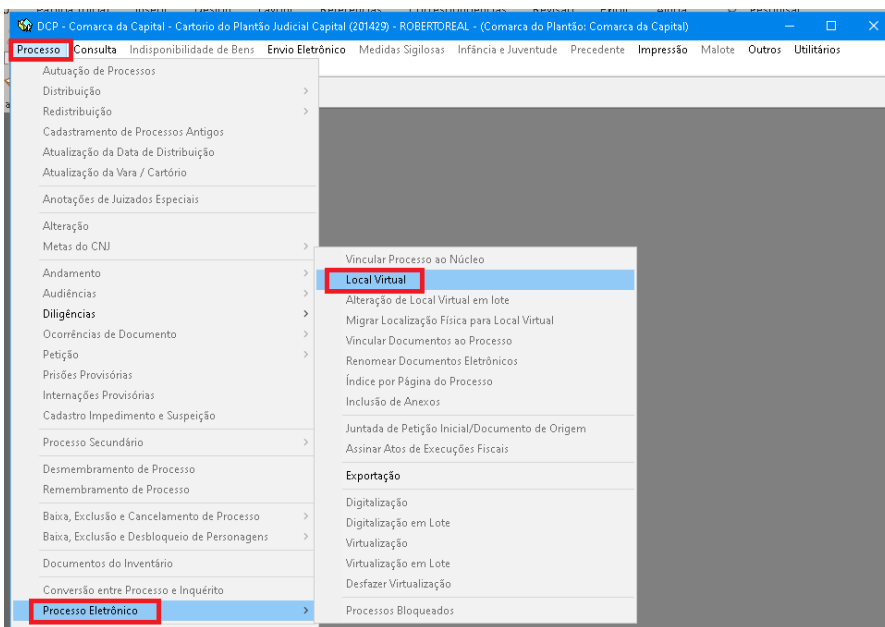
DCP - Comarca da Capital - Cartorio do Plantão Judicial Capital (201429) - ROBERTOREAL - (Comarca do Plantão: Comarca da Capital)

Processo Consulta Indisponibilidade de Bens Envio Eletrônico Medidas Sigilosas Infância e Juventude Precedente Impressão Malote Outros Utilitários

Autuação de Processos
Distribuição
Redistribuição
Cadastramento de Processos Antigos
Atualização da Data de Distribuição
Atualização da Vara / Cartório
Anotações de Juizados Especiais
Alteração
Metas do CNJ
Andamento
Audiências
Diligências
Ocorrências de Documento
Petição
Prisões Provisórias
Internações Provisórias
Cadastro Impedimento e Suspeição
Processo Secundário
Desmembramento de Processo
Remembramento de Processo
Baixa, Exclusão e Cancelamento de Processo
Baixa, Exclusão e Desbloqueio de Personagens
Documentos do Inventário
Conversão entre Processo e Inquérito
Processo Eletrônico

Vincular Processo ao Núcleo
Local Virtual
Alteração de Local Virtual em lote
Migrar Localização Física para Local Virtual
Vincular Documentos ao Processo
Renomear Documentos Eletrônicos
Índice por Página do Processo
Inclusão de Anexos
Juntada de Petição Inicial/Documento de Origem
Assinar Atos de Execuções Fiscais
Exportação
Digitalização
Digitalização em Lote
Virtualização
Virtualização em Lote
Desfazer Virtualização
Processos Bloqueados